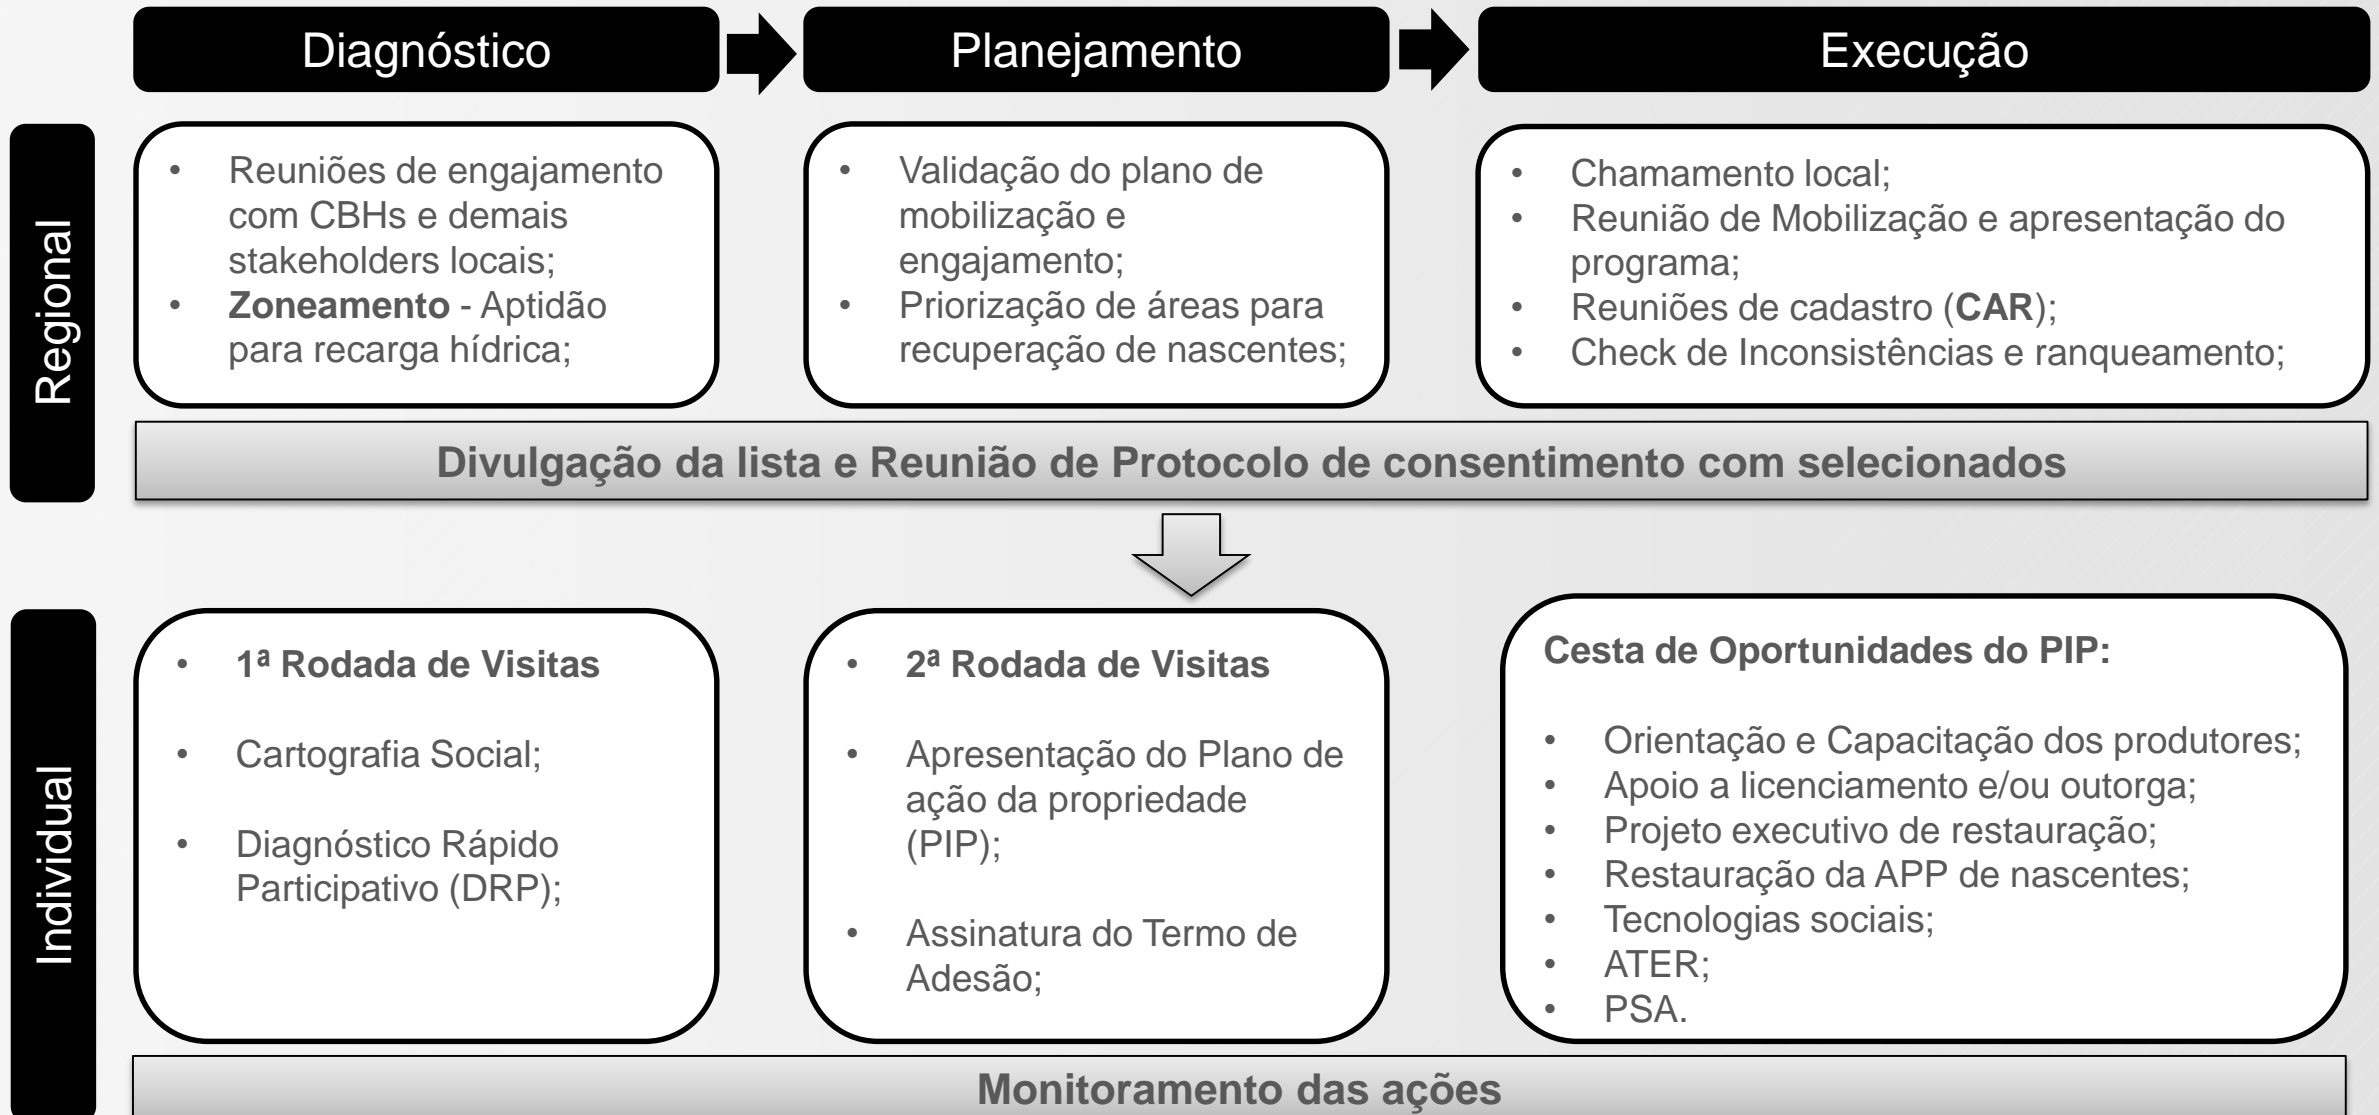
Diagnóstico

Planejamento

Execução

Regional

• Reuniões de engajamento com CBHs e demais stakeholders locais;
• Zoneamento - Aptidão para recarga hídrica;

• Validação do plano de mobilização e engajamento;
• Priorização de áreas para recuperação de nascentes;

• Chamamento local;
• Reunião de Mobilização e apresentação do programa;
• Reuniões de cadastro (CAR);
• Check de Inconsistências e ranqueamento;

Divulgação da lista e Reunião de Protocolo de consentimento com selecionados

Individual

• 1ª Rodada de Visitas

• Cartografia Social;

• Diagnóstico Rápido Participativo (DRP);

• 2ª Rodada de Visitas

• Apresentação do Plano de ação da propriedade (PIP);

• Assinatura do Termo de Adesão;

Cesta de Oportunidades do PIP:

• Orientação e Capacitação dos produtores;
• Apoio a licenciamento e/ou outorga;
• Projeto executivo de restauração;
• Restauração da APP de nascentes;
• Tecnologias sociais;
• ATER;
• PSA.

Monitoramento das ações